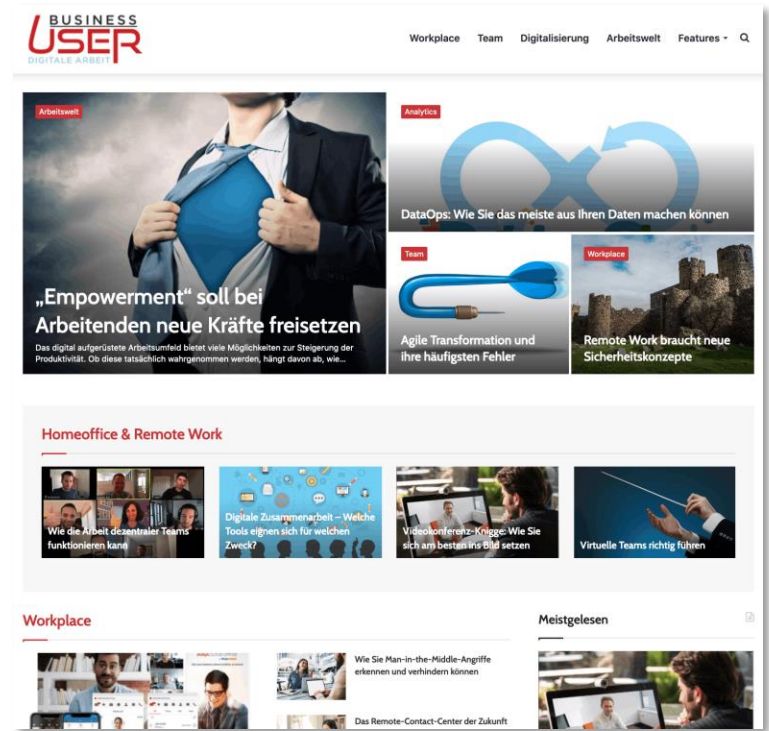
BUSINESS
USER
DIGITALE ARBEIT

Workplace Team Digitalisierung Arbeitswelt Features

Arbeitswelt

„Empowerment“ soll bei Arbeitenden neue Kräfte freisetzen

Das digital aufgerüstete Arbeitsumfeld bietet viele Möglichkeiten zur Steigerung der Produktivität. Ob diese tatsächlich wahrgenommen werden, hängt davon ab, wie...

Analytics

DataOps: Wie Sie das meiste aus Ihren Daten machen können

Team

Agile Transformation und ihre häufigsten Fehler

Workplace

Remote Work braucht neue Sicherheitskonzepte

Homeoffice & Remote Work

Wie die Arbeit dezentraler Teams funktionieren kann

Digitale Zusammenarbeit – Welche Tools eignen sich für welchen Zweck?

Videokonferenz-Knigge: Wie Sie sich am besten ins Bild setzen

Virtuelle Teams richtig führen

Workplace

Wie Sie Man-in-the-Middle-Angriffe erkennen und verhindern können

Das Remote-Contact-Center der Zukunft

Meistgelesen